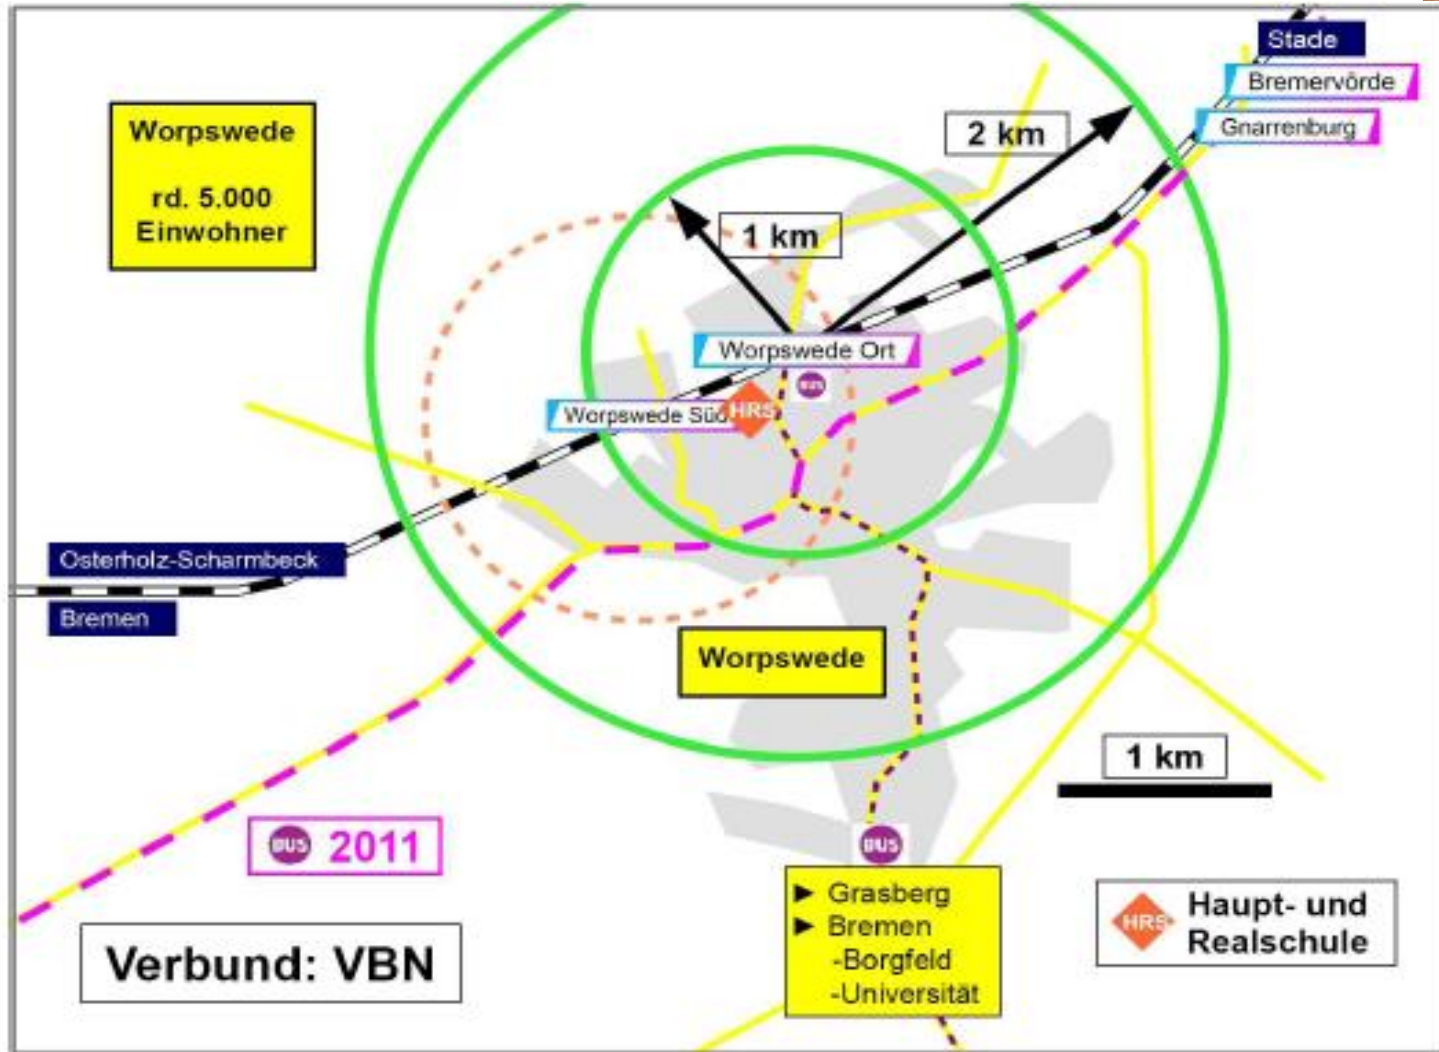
Worpswede

rd. 5.000 Einwohner

Stade

Bremervörde

Gnarrenburg

2 km

1 km

Worpswede Ort

BUS

Worpswede Süd

HRS

Osterholz-Scharmbeck

Bremen

Worpswede

1 km

BUS 2011

BUS

▶ Grasberg
▶ Bremen
-Borgfeld
-Universität

HRS Haupt- und Realschule

Verbund: VBN